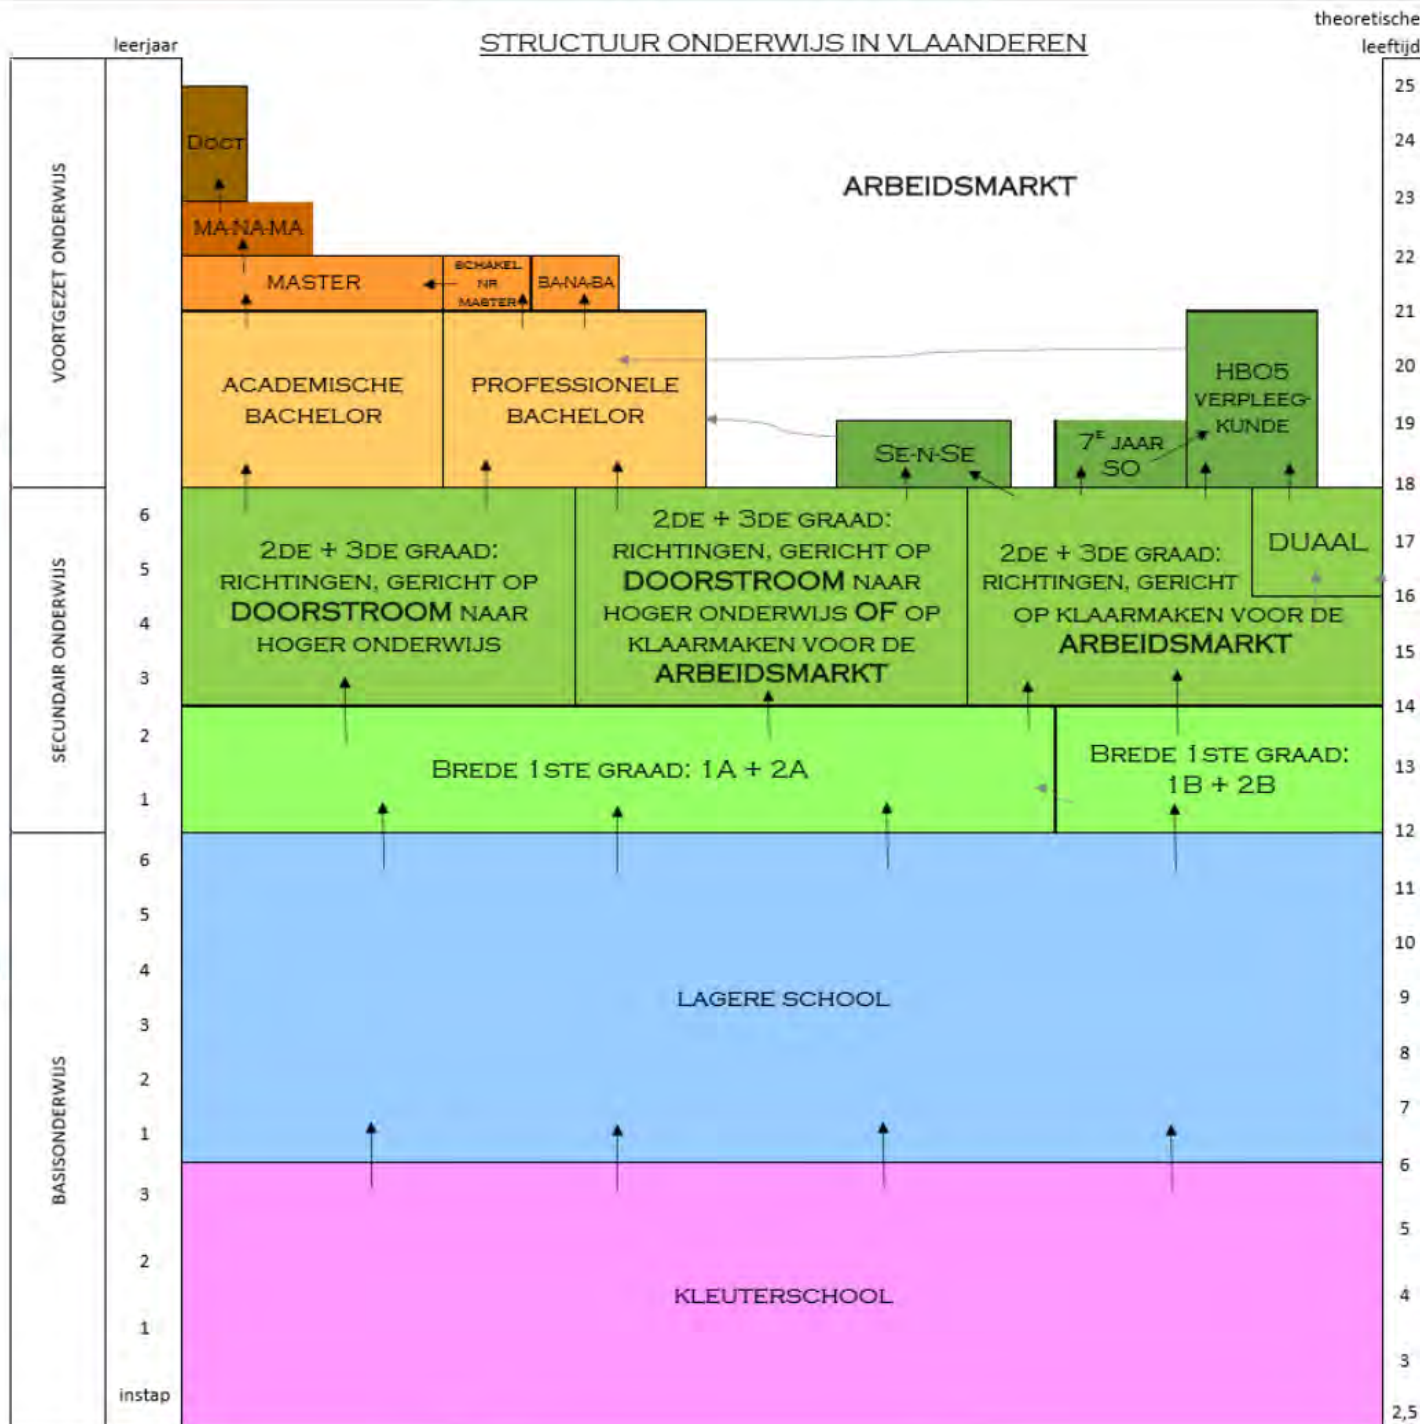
STRUCTUUR ONDERWIJS IN VLAANDEREN

leerjaar

theoretische leeftijd

VOORTGEZET ONDERWIJS

SECUNDAIR ONDERWIJS

BASISONDERWIJS

DOCT

MA-NA-MA

MASTER

SCHAKEL NR MASTER

BA-NA-BA

ARBEIDSMARKT

ACADEMISCHE BACHELOR

PROFESSIONELE BACHELOR

HBO5 VERPLEEGKUNDE

SE-N-SE

$7^E$ JAAR SO

2DE + 3DE GRAAD: RICHTINGEN, GERICHT OP DOORSTROOM NAAR HOGER ONDERWIJS

2DE + 3DE GRAAD: RICHTINGEN, GERICHT OP DOORSTROOM NAAR HOGER ONDERWIJS OF OP KLAARMAKEN VOOR DE ARBEIDSMARKT

2DE + 3DE GRAAD: RICHTINGEN, GERICHT OP KLAARMAKEN VOOR DE ARBEIDSMARKT

DUAAL

BREDE 1STE GRAAD: 1A + 2A

BREDE 1STE GRAAD: 1B + 2B

LAGERE SCHOOL

KLEUTERSCHOOL

6
5
4
3
2
1
6
5
4
3
2
1
3
2
1
instap

25
24
23
22
21
20
19
18
17
16
15
14
13
12
11
10
9
8
7
6
5
4
3
2,5